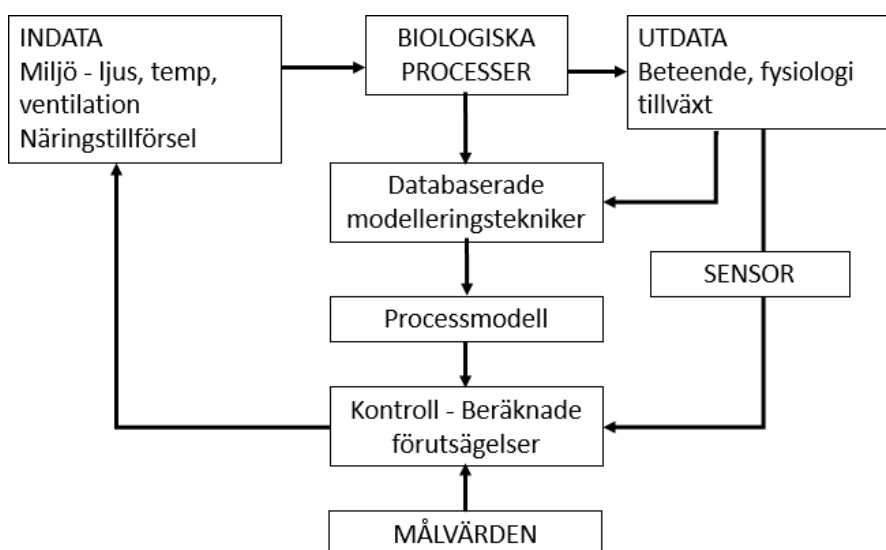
INDATA
Miljö - ljus, temp, ventilation
Näringstillförsel

BIOLOGISKA PROCESSER

UTDATA
Beteende, fysiologi tillväxt

Databaserade modelleringstekniker

SENSOR

Processmodell

Kontroll - Beräknade förutsägelser

MÅLVÄRDEN